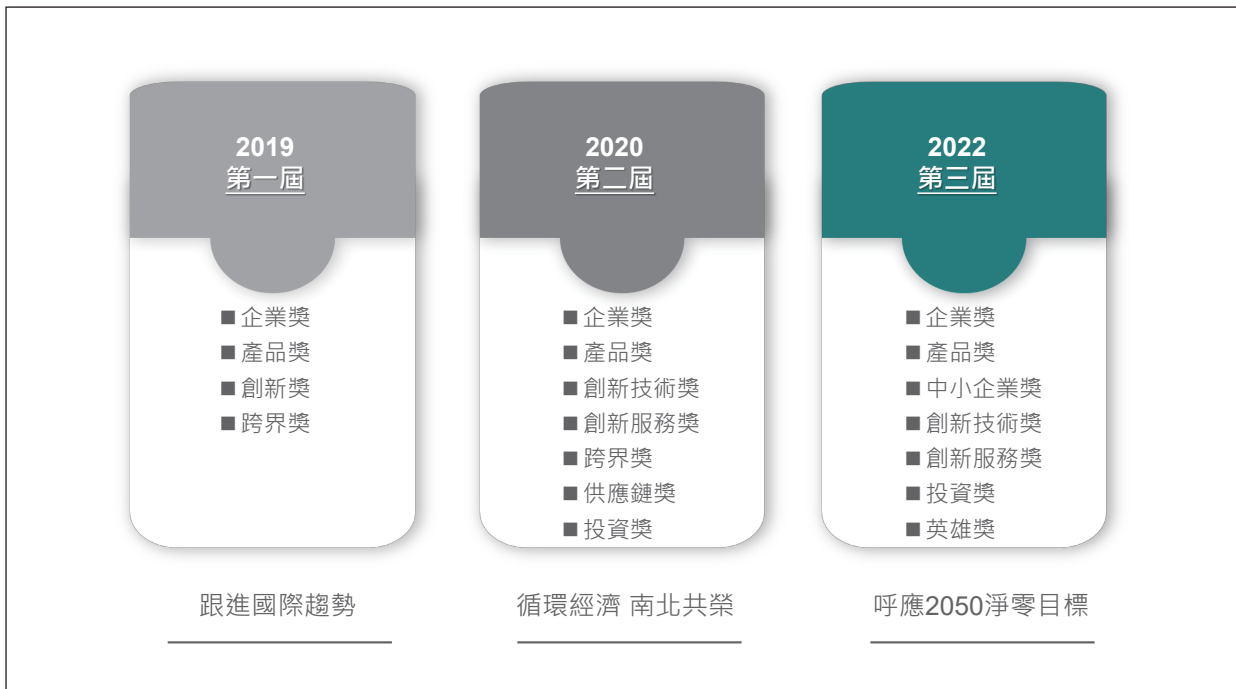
2019
第一屆

■企業獎
■產品獎
■創新獎
■跨界獎

跟進國際趨勢

2020
第二屆

■企業獎
■產品獎
■創新技術獎
■創新服務獎
■跨界獎
■供應鏈獎
■投資獎

循環經濟 南北共榮

2022
第三屆

■企業獎
■產品獎
■中小企業獎
■創新技術獎
■創新服務獎
■投資獎
■英雄獎

呼應2050淨零目標